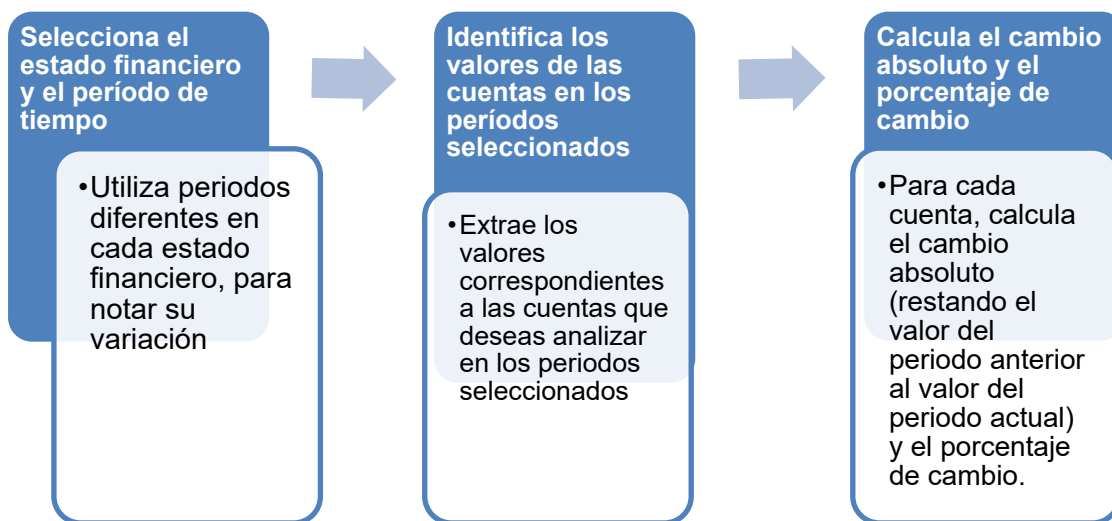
Selecciona el estado financiero y el período de tiempo

•Utiliza periodos diferentes en cada estado financiero, para notar su variación

Identifica los valores de las cuentas en los períodos seleccionados

•Extrae los valores correspondientes a las cuentas que deseas analizar en los periodos seleccionados

Calcula el cambio absoluto y el porcentaje de cambio

•Para cada cuenta, calcula el cambio absoluto (restando el valor del periodo anterior al valor del periodo actual) y el porcentaje de cambio.